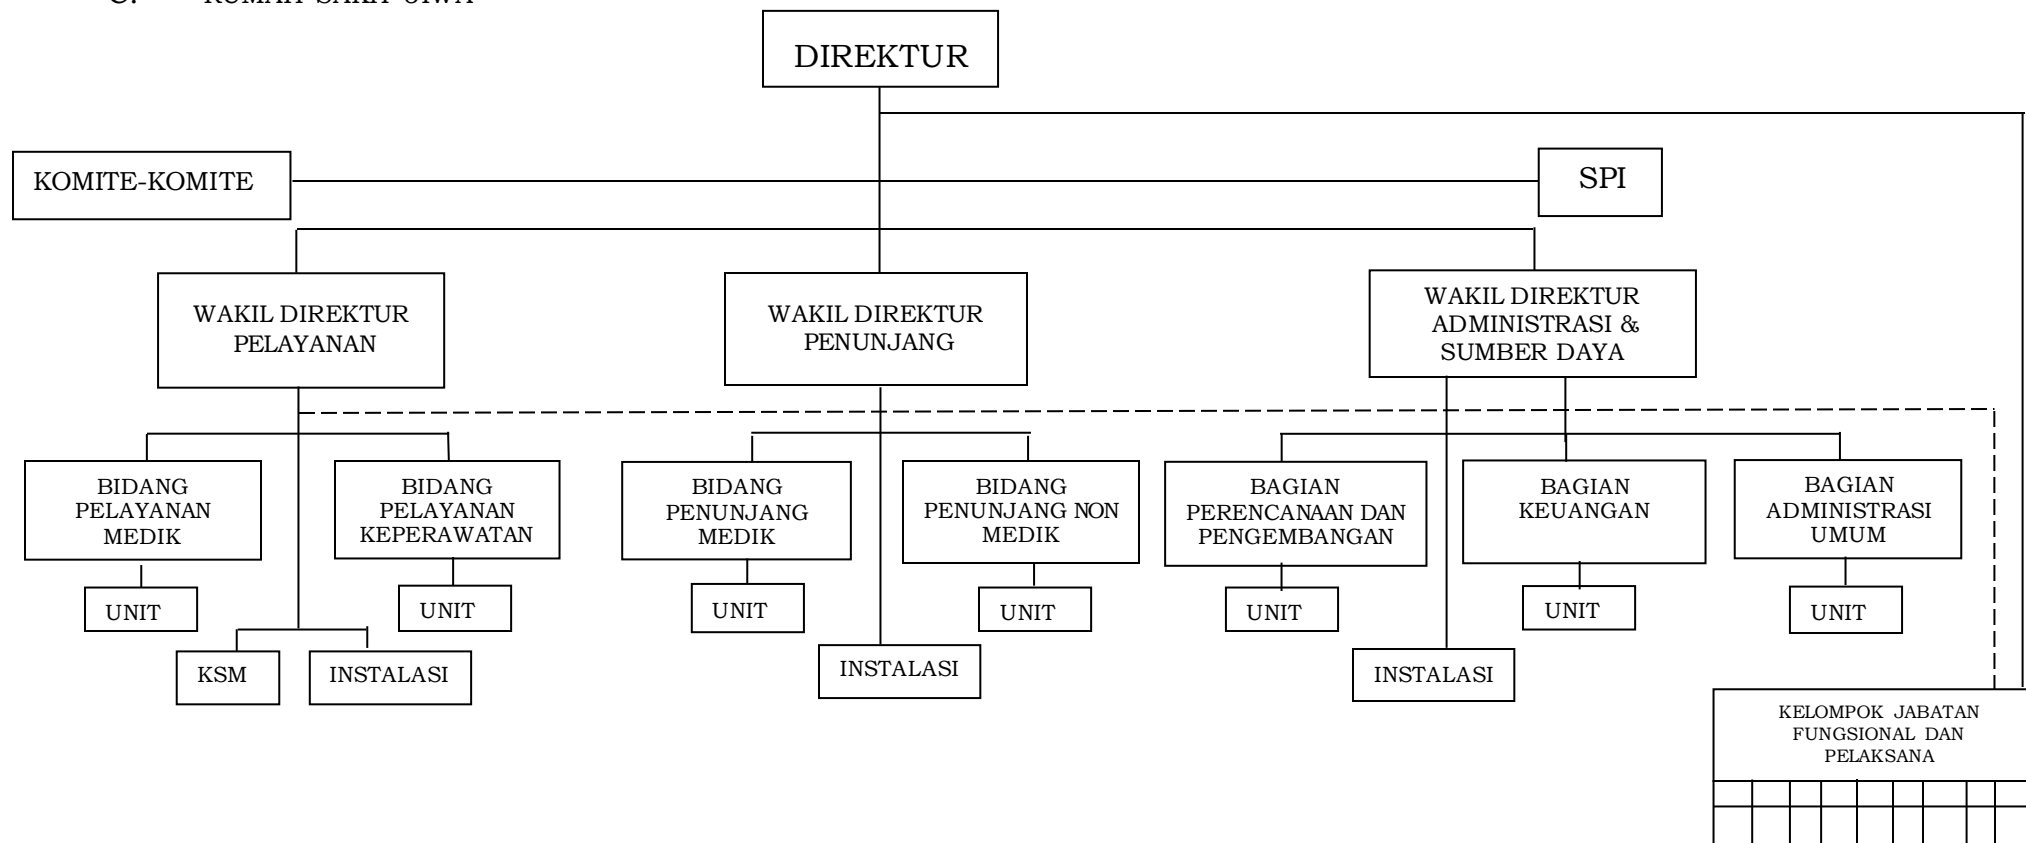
C. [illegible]

DIREKTUR

KOMITE-KOMITE

SPI

WAKIL DIREKTUR PELAYANAN

WAKIL DIREKTUR PENUNJANG

WAKIL DIREKTUR ADMINISTRASI & SUMBER DAYA

BIDANG PELAYANAN MEDIK

UNIT

BIDANG PELAYANAN KEPERAWATAN

UNIT

KSM

INSTALASI

BIDANG PENUNJANG MEDIK

UNIT

BIDANG PENUNJANG NON MEDIK

UNIT

INSTALASI

BAGIAN PERENCANAAN DAN PENGEMBANGAN

UNIT

INSTALASI

BAGIAN KEUANGAN

UNIT

BAGIAN ADMINISTRASI UMUM

UNIT

KELOMPOK JABATAN FUNGSIONAL DAN PELAKSANA